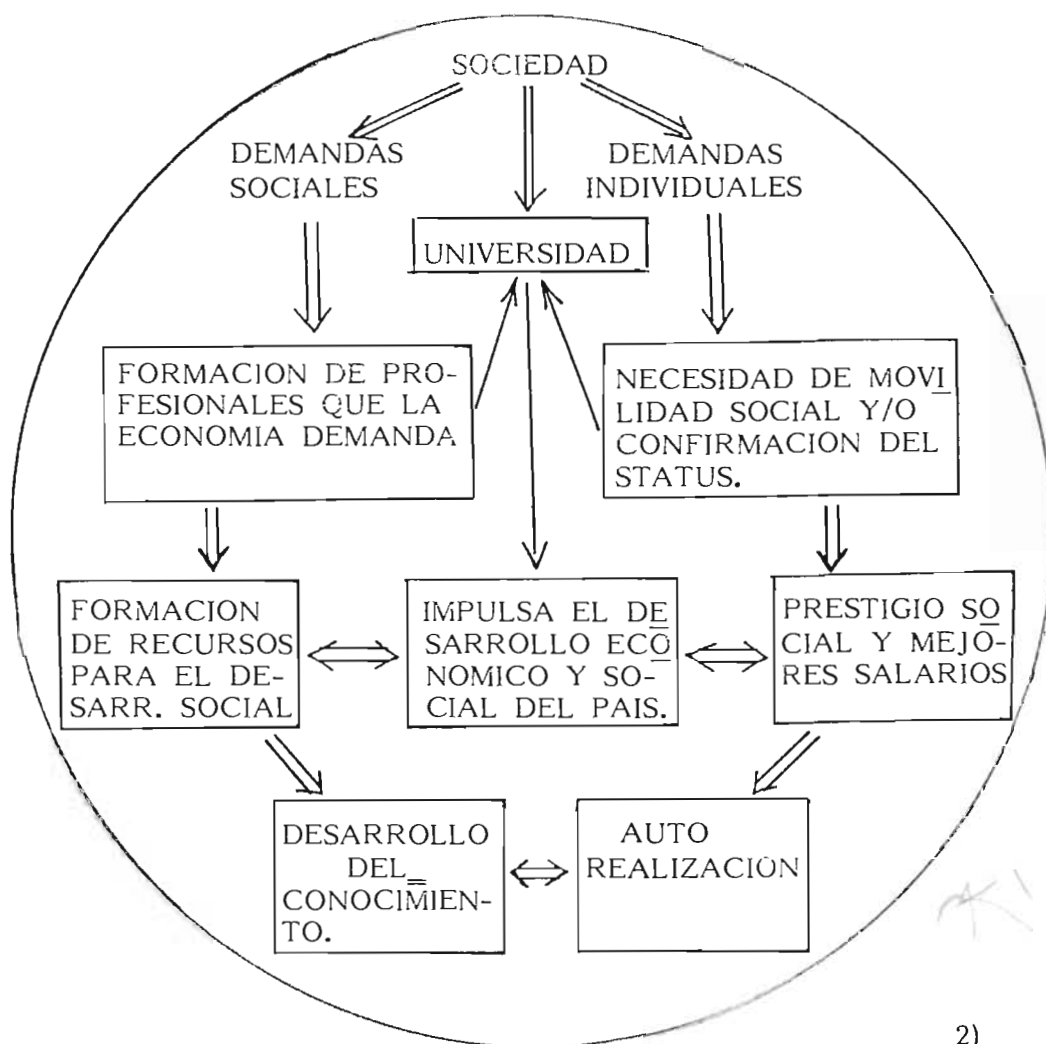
SOCIEDAD

DEMANDAS SOCIALES

DEMANDAS INDIVIDUALES

UNIVERSIDAD

FORMACION DE PROFESIONALES QUE LA ECONOMIA DEMANDA

NECESIDAD DE MOVILIDAD SOCIAL Y/O CONFIRMACION DEL STATUS.

FORMACION DE RECURSOS PARA EL DESARR. SOCIAL

IMPULSA EL DESARROLLO ECONOMICO Y SOCIAL DEL PAIS.

PRESTIGIO SOCIAL Y MEJORES SALARIOS

DESARROLLO DEL CONOCIMIENTO.

AUTO REALIZACION

2)